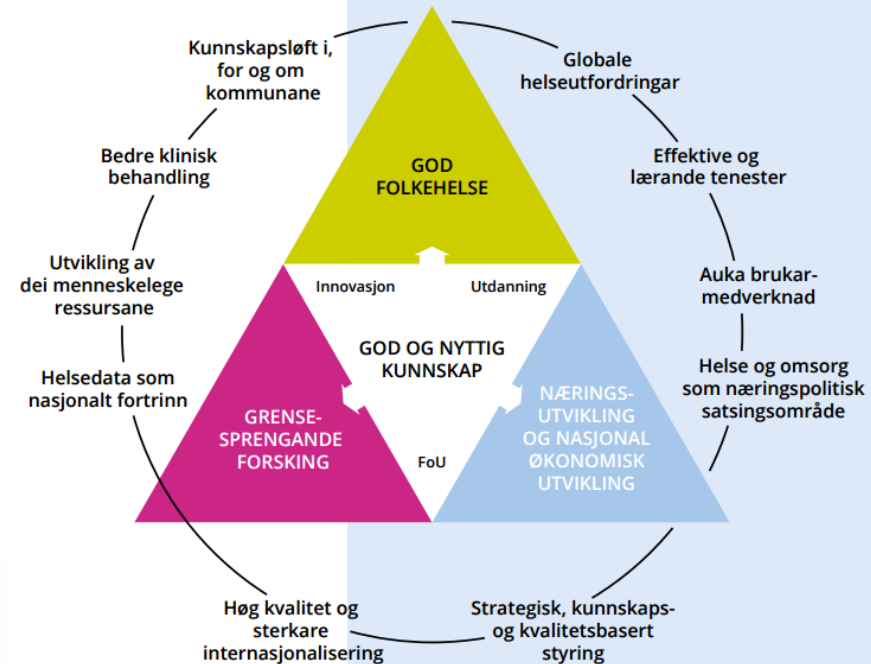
Kunnskapsløft i, for og om kommunane

Globale helseutfordringar

Bedre klinisk behandling

Effektive og lærande tenester

GOD FOLKEHELSE

Utvikling av dei menneskelege ressursane

Auka brukarmedverknad

Innovasjon

Utdanning

GOD OG NYTTIG KUNNSKAP

Helse og omsorg som næringspolitisk satsingsområde

Helsedata som nasjonalt fortrinn

GRENSESPRENGANDE FORSKING

FoU

NÆRINGSUTVIKLING OG NASJONAL ØKONOMISK UTVIKLING

Høg kvalitet og sterkare internasjonalisering

Strategisk, kunnskaps- og kvalitetsbasert styring